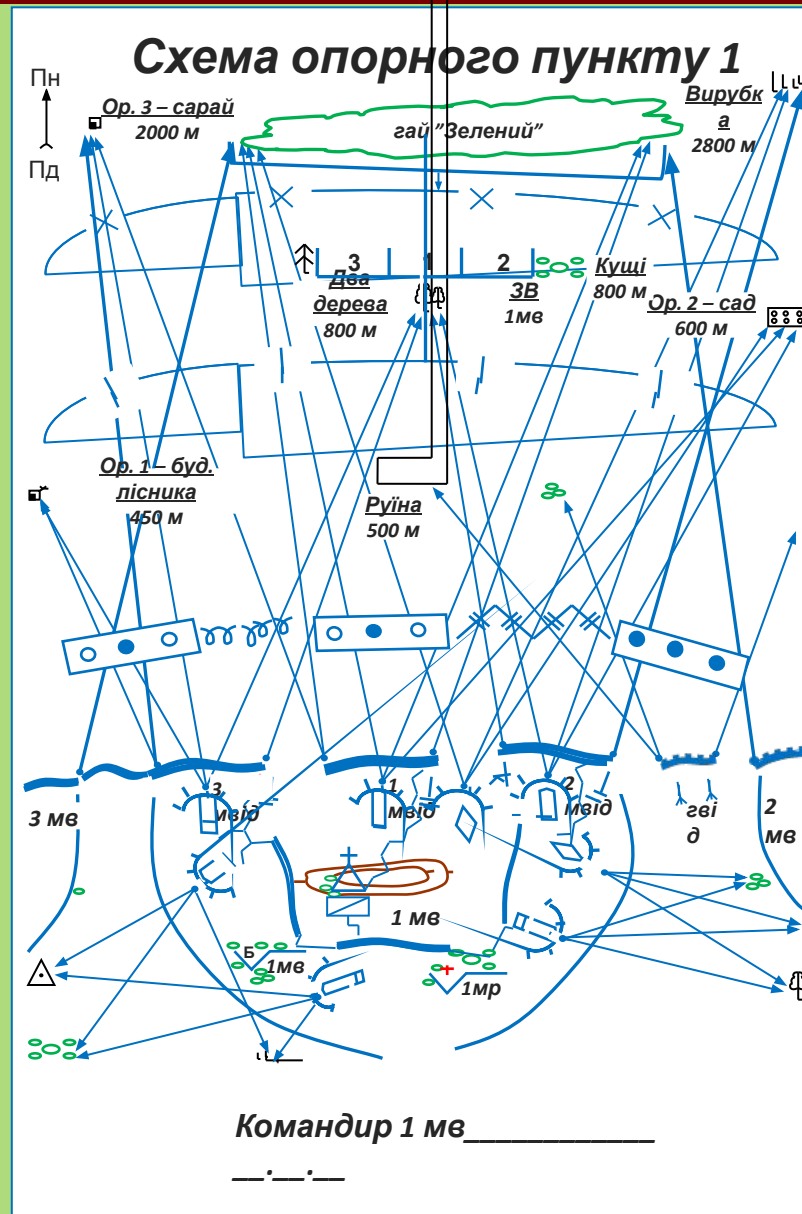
Схема опорного пункту 1

Пн

Пд

Ор. 3 – сарай
2000 м

гай "Зелений"

Вирубка
2800 м

3 Два дерева
800 м

1

2 ЗВ
1мв

Кущі
800 м

Ор. 2 – сад
600 м

Ор. 1 – буд. лісника
450 м

Руїна
500 м

3 мв

3 мвід

1 мвід

2 мвід

гвід

2 мв

1 мв

Б 1мв

1мр

Командир 1 мв____________
__.__.__